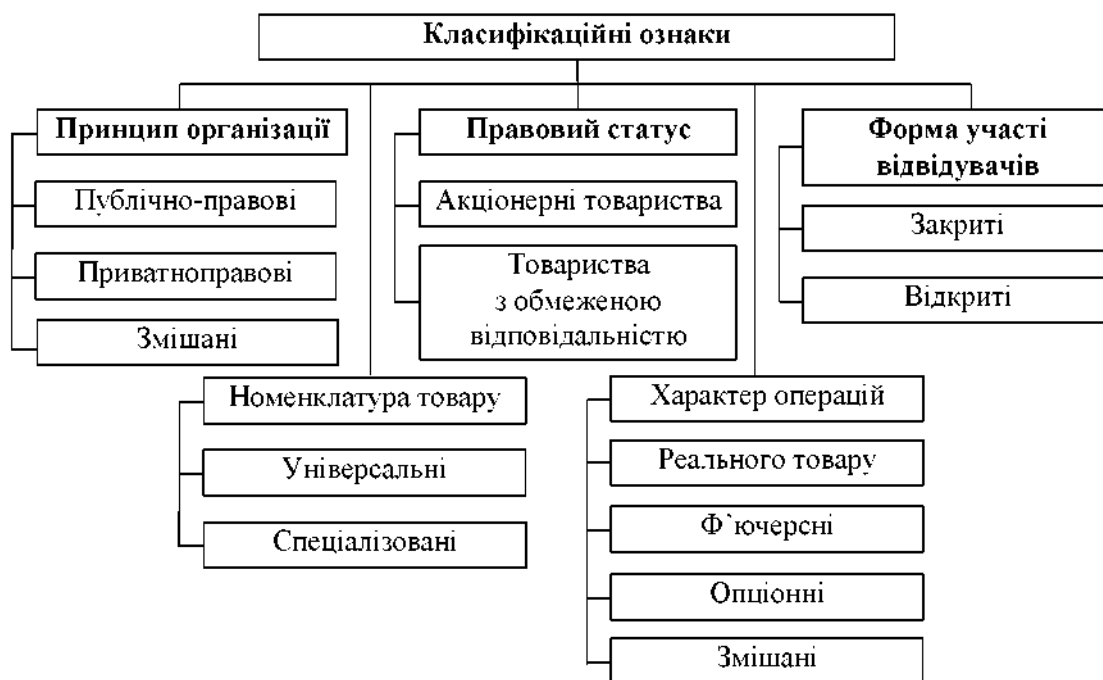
Класифікаційні ознаки

Принцип організації

Публічно-правові

Приватноправові

Змішані

Правовий статус

Акціонерні товариства

Товариства з обмеженою відповідальністю

Форма участі відвідувачів

Закриті

Відкриті

Номенклатура товару

Універсальні

Спеціалізовані

Характер операцій

Реального товару

Ф`ючерсні

Опціонні

Змішані